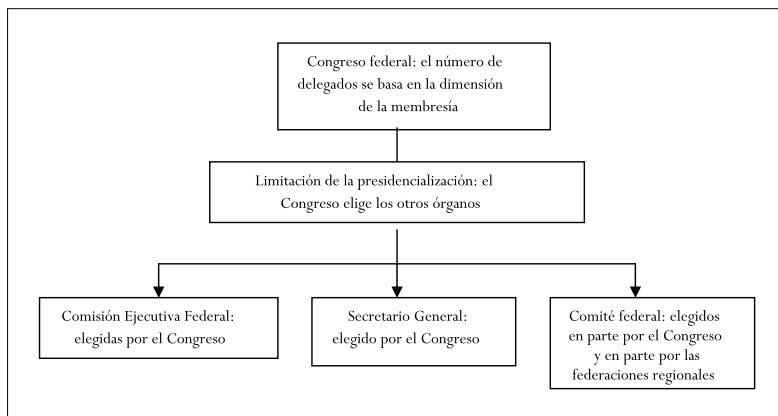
Congreso federal: el número de delegados se basa en la dimensión de la membresía

Limitación de la presidencialización: el Congreso elige los otros órganos

Comisión Ejecutiva Federal: elegidas por el Congreso

Secretario General: elegido por el Congreso

Comité federal: elegidos en parte por el Congreso y en parte por las federaciones regionales